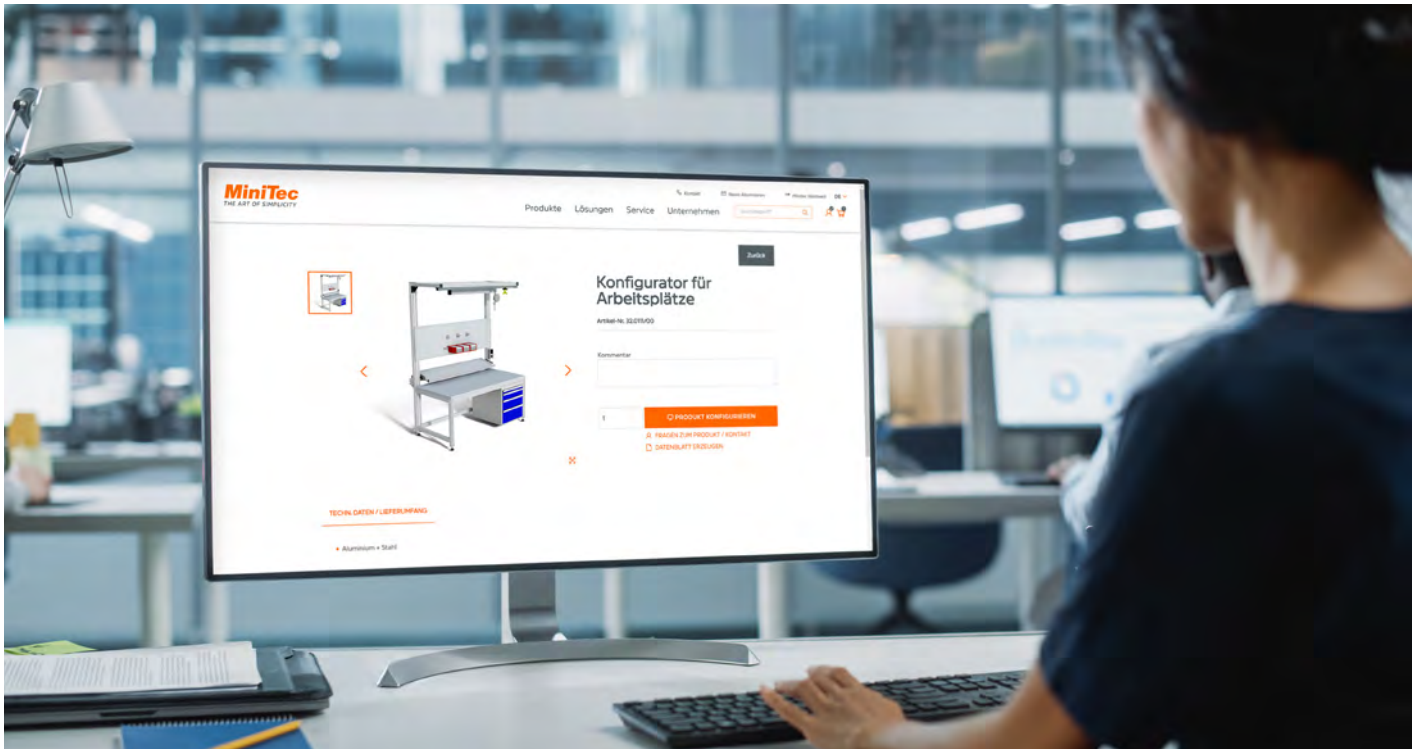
MiniTec
THE ART OF SIMPLICITY

Kontakt
Mein Konto
DE

Produkte Lösungen Service Unternehmen

Zurück

Konfigurator für Arbeitsplätze

Artikel-Nr. 32.015/00

Kommentar

1

PRODUKT KONFIGURIEREN

FRAGEN ZUM PRODUKT / KONTAKT

DATENBLATT ERZEUGEN

TECHN. DATEN / LIEFERUMFANG

• Aluminium • Stahl